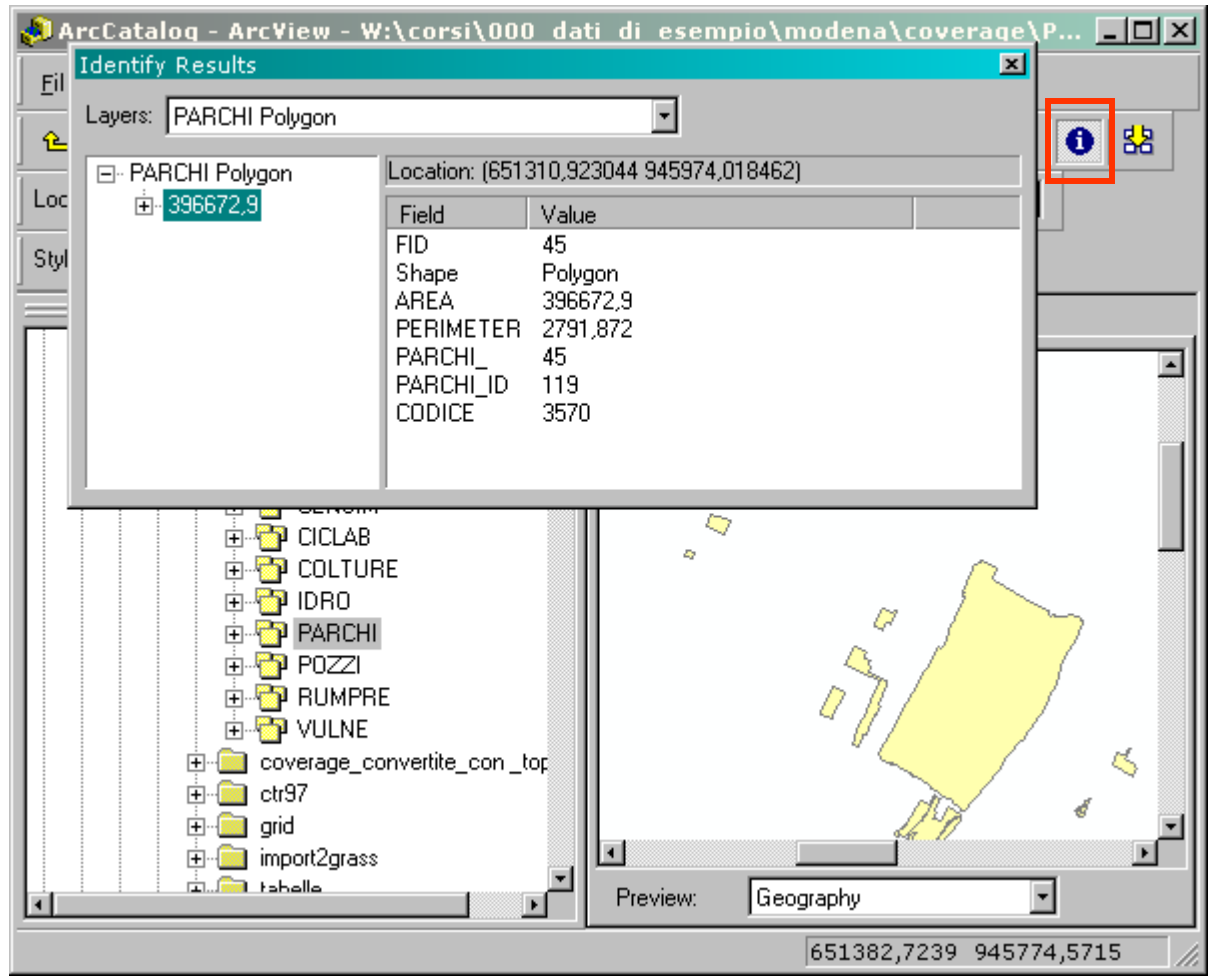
ArcCatalog - ArcView - W:\corsi\000_dati_di_esempio\modena\coverage\P...

Fil

Loc

Styl

Identify Results

Layers: PARCHI Polygon

PARCHI Polygon
396672,9

Location: (651310,923044 945974,018462)

| Field | Value |
|---|---|
| FID | 45 |
| Shape | Polygon |
| AREA | 396672,9 |
| PERIMETER | 2791,872 |
| PARCHI_ | 45 |
| PARCHI_ID | 119 |
| CODICE | 3570 |

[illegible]
CICLAB
COLTURE
IDRO
PARCHI
POZZI
RUMPRE
VULNE
coverage_convertite_con_top
ctr97
grid
import2grass
tabelle

Preview: Geography

651382,7239 945774,5715